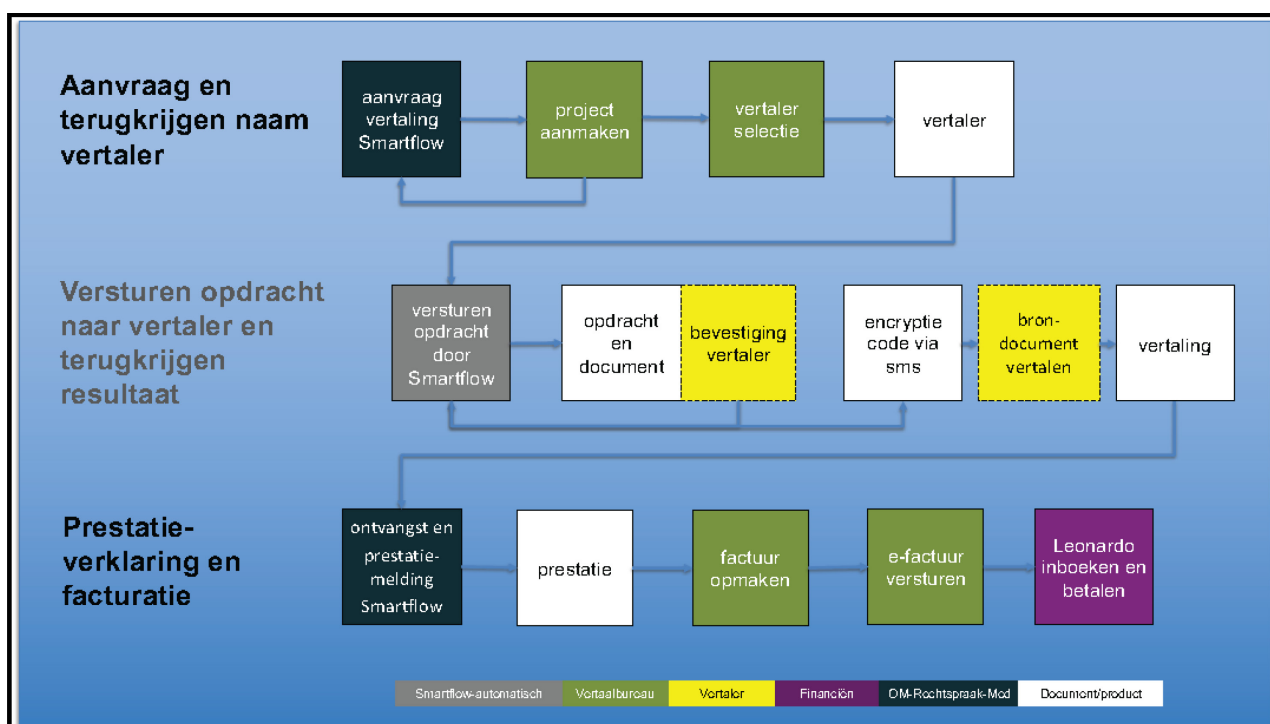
Aanvraag en terugkrijgen naam vertaler

aanvraag vertaling Smartflow

project aanmaken

vertaler selectie

vertaler

Versturen opdracht naar vertaler en terugkrijgen resultaat

versturen opdracht door Smartflow

opdracht en document

bevestiging vertaler

encryptie code via sms

brondocument vertalen

vertaling

Prestatieverklaring en facturatie

ontvangst en prestatiemelding Smartflow

prestatie

factuur opmaken

e-factuur versturen

Leonardo inboeken en betalen

| Smartflow-automatisch | Vertaalbureau | Vertaler | Financiën | OM-Rechtspraak-Mod | Document/product |
|---|---|---|---|---|---|